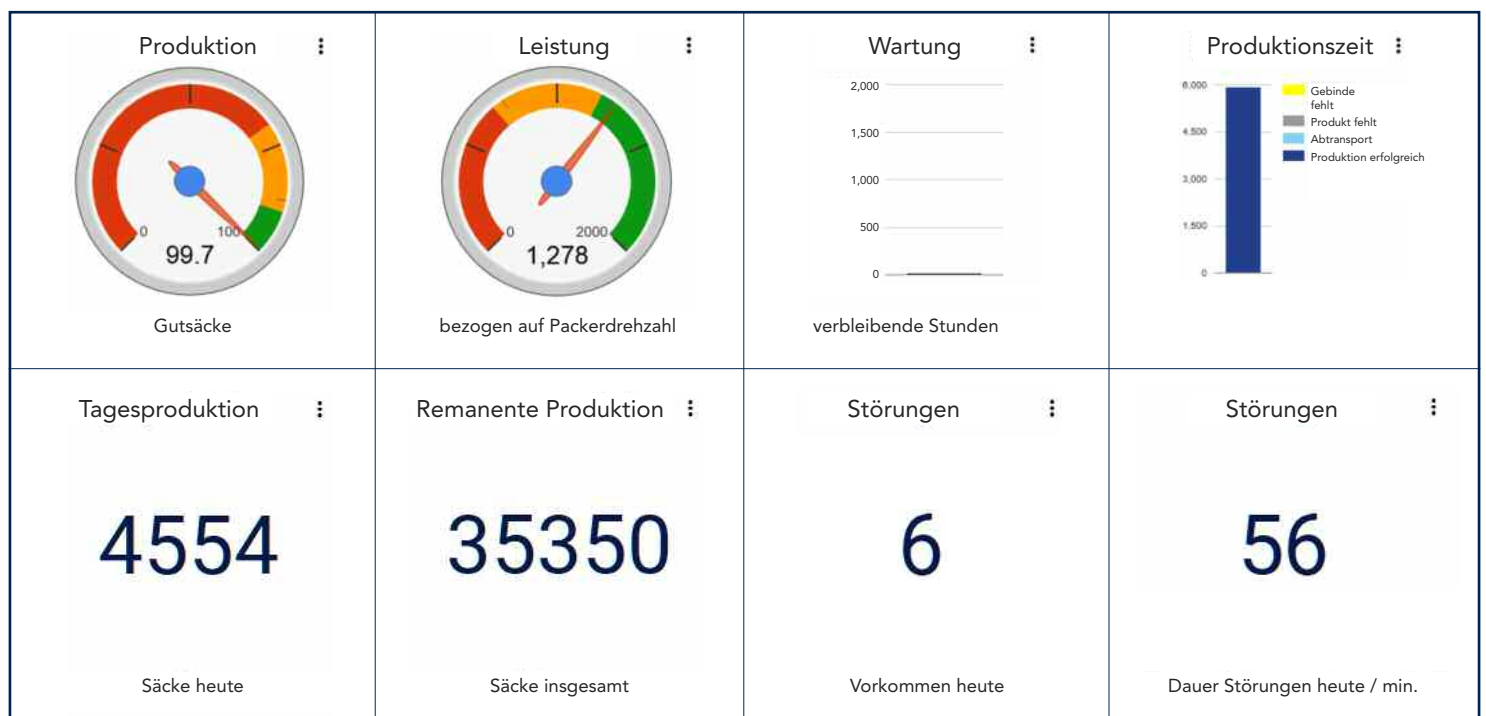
| Produktion ⋮ | Leistung ⋮ | Wartung ⋮ | Produktionszeit ⋮ |
|---|---|---|---|
| 0 100 99.7 Gutsäcke | 0 2000 1,278 bezogen auf Packerdrehzahl | 2,000 1,500 1,000 500 0 verbleibende Stunden | 6,000 4,500 3,000 1,500 0 Gebinde fehlt Produkt fehlt Abtransport Produktion erfolgreich |
| Tagesproduktion ⋮ 4554 Säcke heute | Remanente Produktion ⋮ 35350 Säcke insgesamt | Störungen ⋮ 6 Vorkommen heute | Störungen ⋮ 56 Dauer Störungen heute / min. |